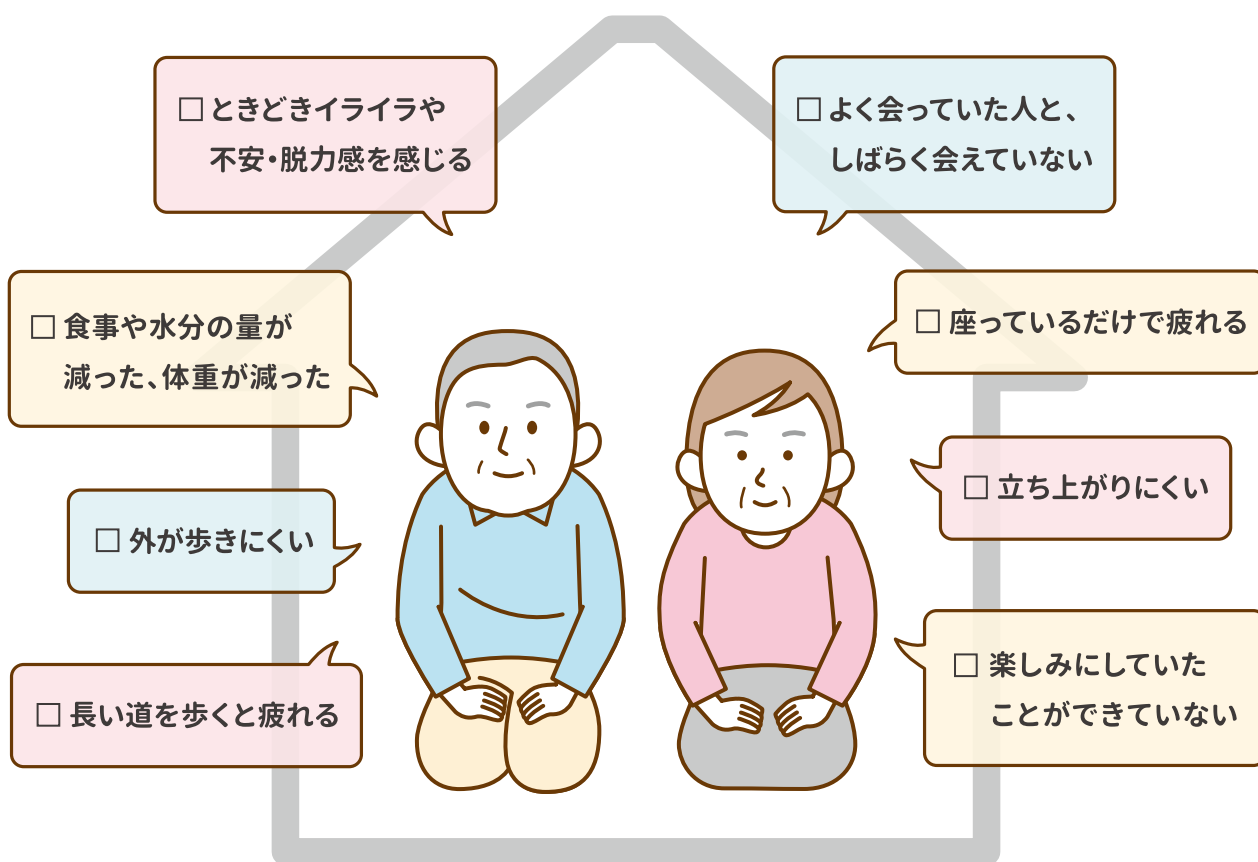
□ときどきイライラや
不安・脱力感を感じる

□よく会っていた人と、
しばらく会えていない

□食事や水分の量が
減った、体重が減った

□座っているだけで疲れる

□立ち上がりにくい

□外が歩きにくい

□楽しみにしていた
ことができていない

□長い道を歩くと疲れる